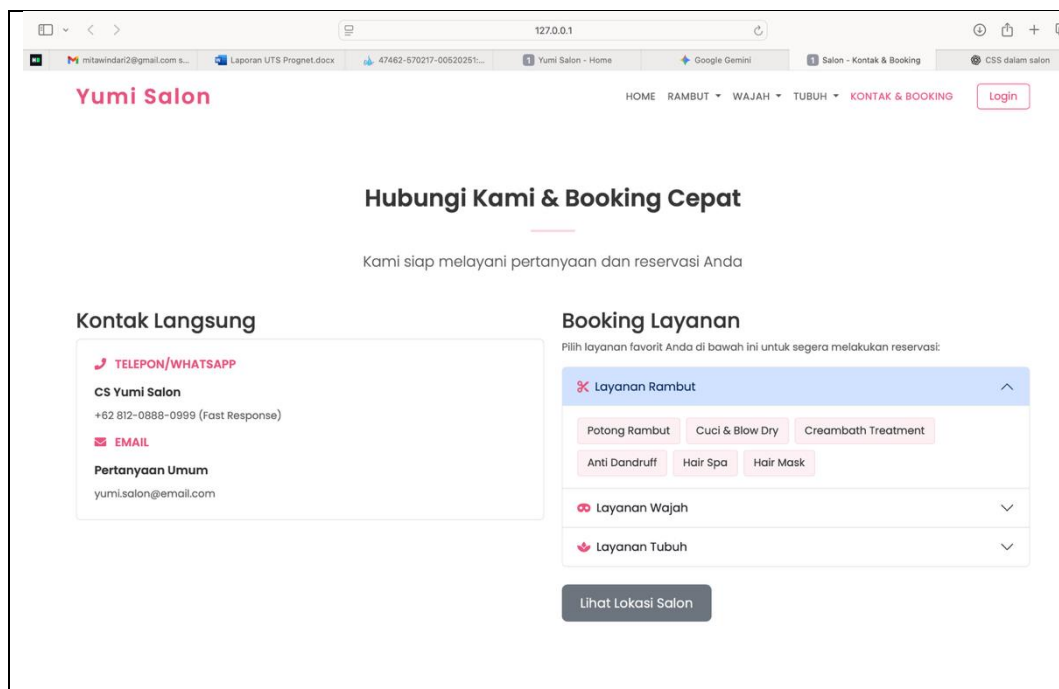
127.0.0.1

mitawindari2@gmail.com s... | Laporan UTS Prognet.docx | 47462-570217-00520251:... | Yumi Salon - Home | Google Gemini | Salon - Kontak & Booking | CSS dalam salon

Yumi Salon

HOME RAMBUT ▾ WAJAH ▾ TUBUH ▾ KONTAK & BOOKING Login

Hubungi Kami & Booking Cepat

Kami siap melayani pertanyaan dan reservasi Anda

Kontak Langsung

TELEPON/WHATSAPP

CS Yumi Salon

+62 812-0888-0999 (Fast Response)

EMAIL

Pertanyaan Umum

yumi.salon@email.com

Booking Layanan

Pilih layanan favorit Anda di bawah ini untuk segera melakukan reservasi:

Layanan Rambut

Potong Rambut | Cuci & Blow Dry | Creambath Treatment | Anti Dandruff | Hair Spa | Hair Mask

Layanan Wajah

Layanan Tubuh

Lihat Lokasi Salon